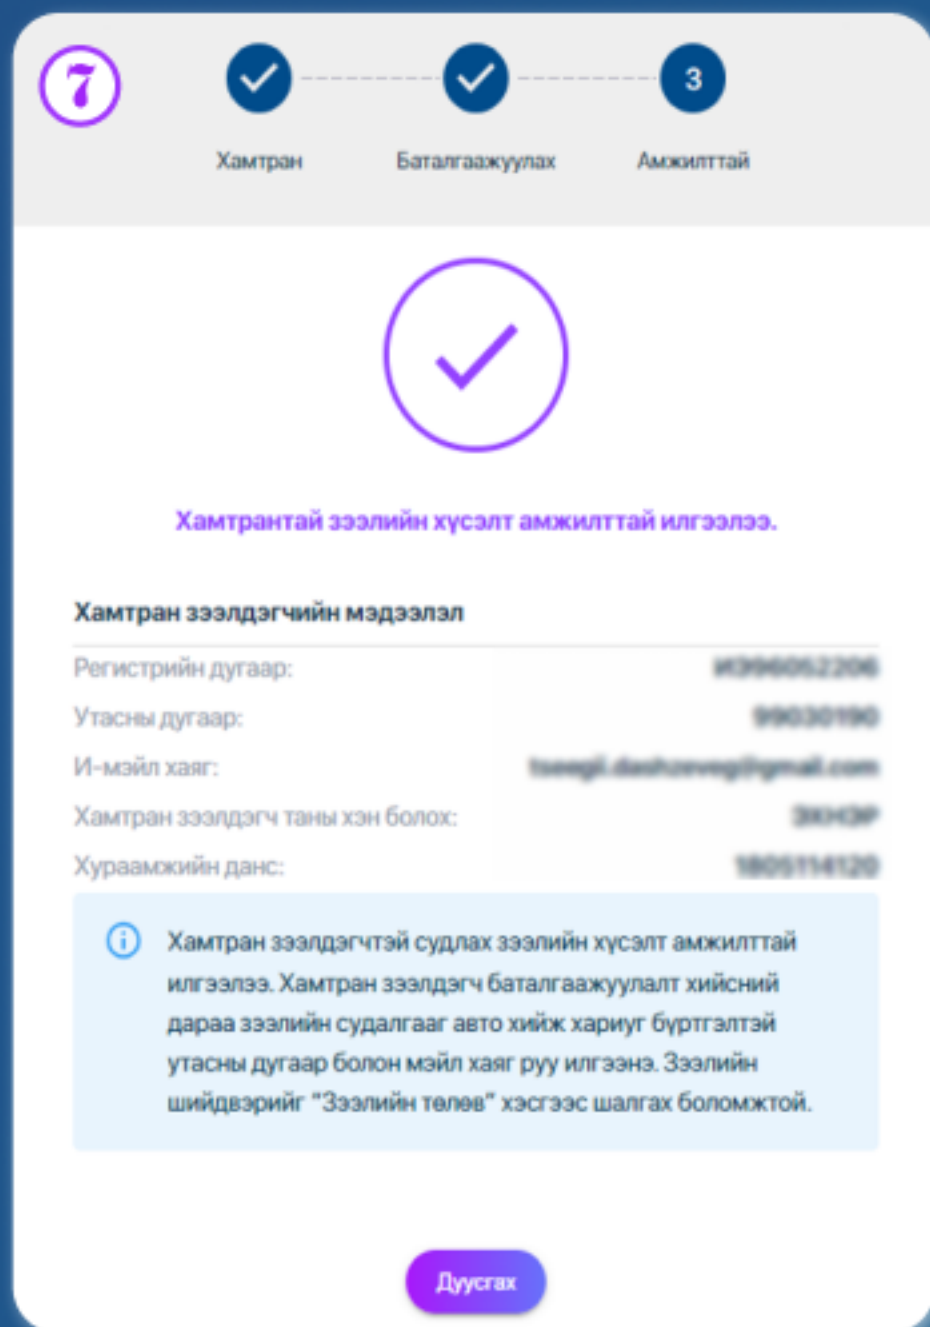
7

Хамтран

Баталгаажуулах

3

Амжилттай

Хамтрантай зээлийн хүсэлт амжилттай илгээлээ.

Хамтран зээлдэгчийн мэдээлэл

Регистрийн дугаар: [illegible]

Утасны дугаар: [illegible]

И-мэйл хаяг: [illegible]

Хамтран зээлдэгч таны хэн болох: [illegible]

Хураамжийн данс: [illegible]

Хамтран зээлдэгчтэй судлах зээлийн хүсэлт амжилттай илгээлээ. Хамтран зээлдэгч баталгаажуулалт хийсний дараа зээлийн судалгааг авто хийж хариуг бүртгэлтэй утасны дугаар болон мэйл хаяг руу илгээнэ. Зээлийн шийдвэрийг "Зээлийн төлөв" хэсгээс шалгах боломжтой.

Дуусгах